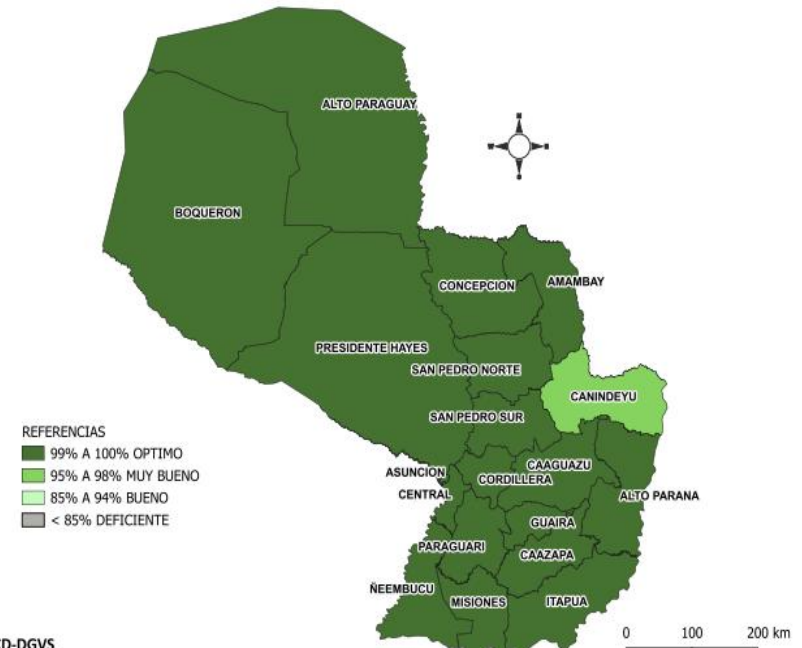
ALTO PARAGUAY
BOQUERON
CONCEPCION
AMAMBAY
PRESIDENTE HAYES
SAN PEDRO NORTE
CANINDEYU
SAN PEDRO SUR
ASUNCION
CAAGUAZU
CENTRAL
CORDILLERA
ALTO PARANA
GUAIRA
PARAGUARI
CAAZAPA
ÑEEMBUCU
MISIONES
ITAPUA

REFERENCIAS
99% A 100% OPTIMO
95% A 98% MUY BUENO
85% A 94% BUENO
< 85% DEFICIENTE

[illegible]D-DGVS

0 100 200 km